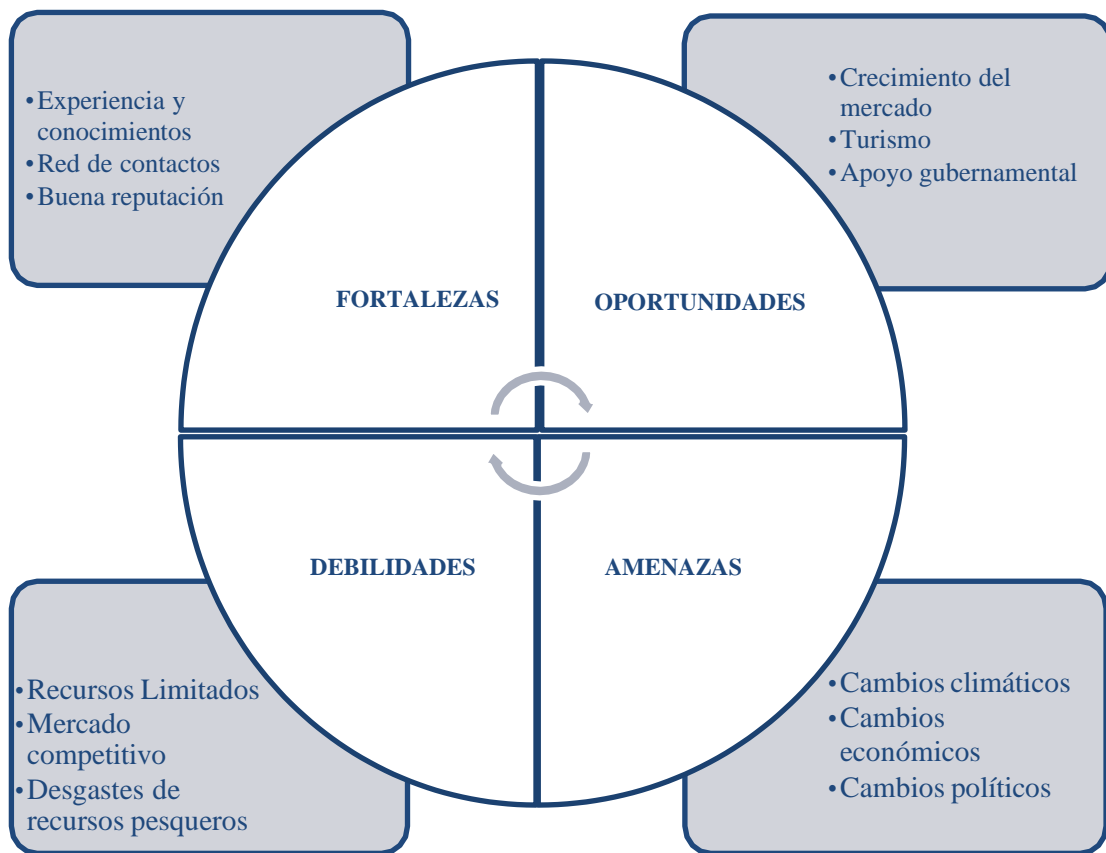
• Experiencia y conocimientos
• Red de contactos
• Buena reputación

• Crecimiento del mercado
• Turismo
• Apoyo gubernamental

FORTALEZAS

OPORTUNIDADES

DEBILIDADES

AMENAZAS

• Recursos Limitados
• Mercado competitivo
• Desgastes de recursos pesqueros

• Cambios climáticos
• Cambios económicos
• Cambios políticos